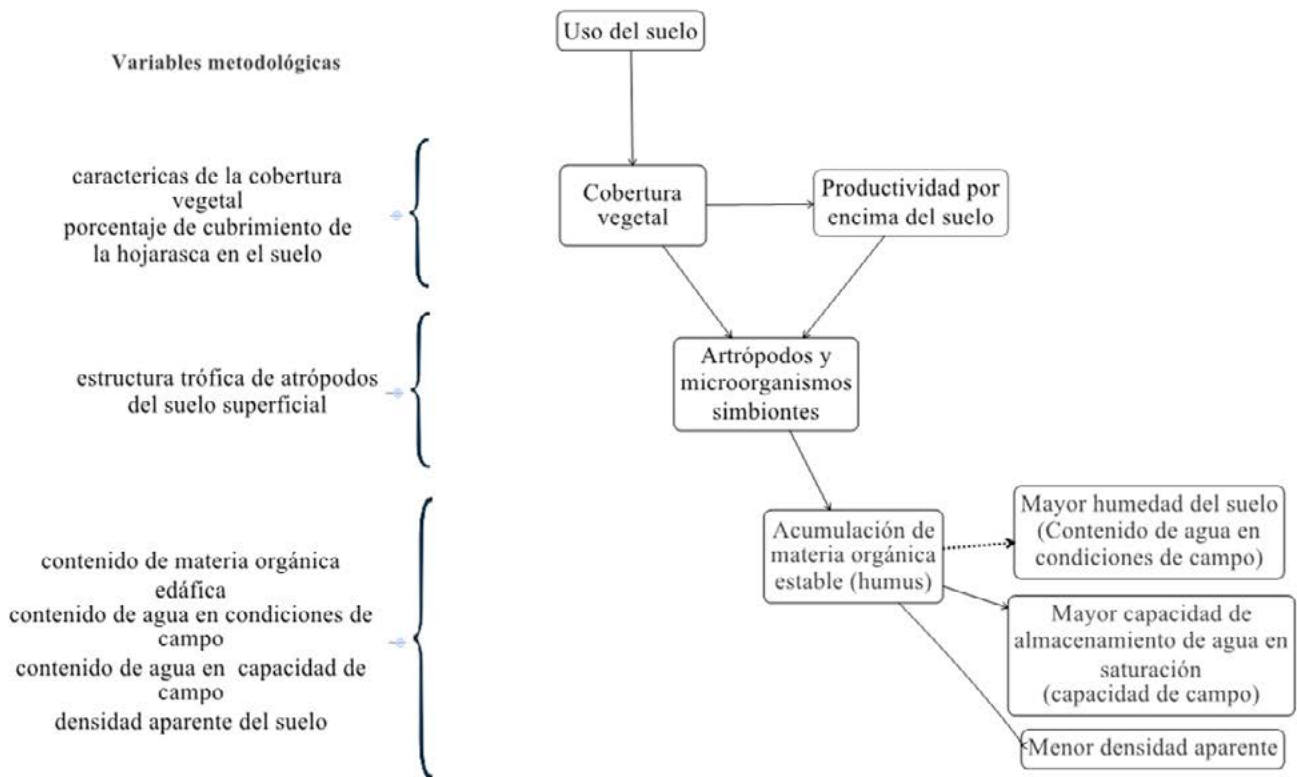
Variables metodológicas

caractericas de la cobertura vegetal
porcentaje de cubrimiento de la hojarasca en el suelo

estructura trófica de atrópodos del suelo superficial

contenido de materia orgánica edáfica
contenido de agua en condiciones de campo
contenido de agua en capacidad de campo
densidad aparente del suelo

Uso del suelo

Cobertura vegetal

Productividad por encima del suelo

Artrópodos y microorganismos simbiontes

Acumulación de materia orgánica estable (humus)

Mayor humedad del suelo (Contenido de agua en condiciones de campo)

Mayor capacidad de almacenamiento de agua en saturación (capacidad de campo)

Menor densidad aparente